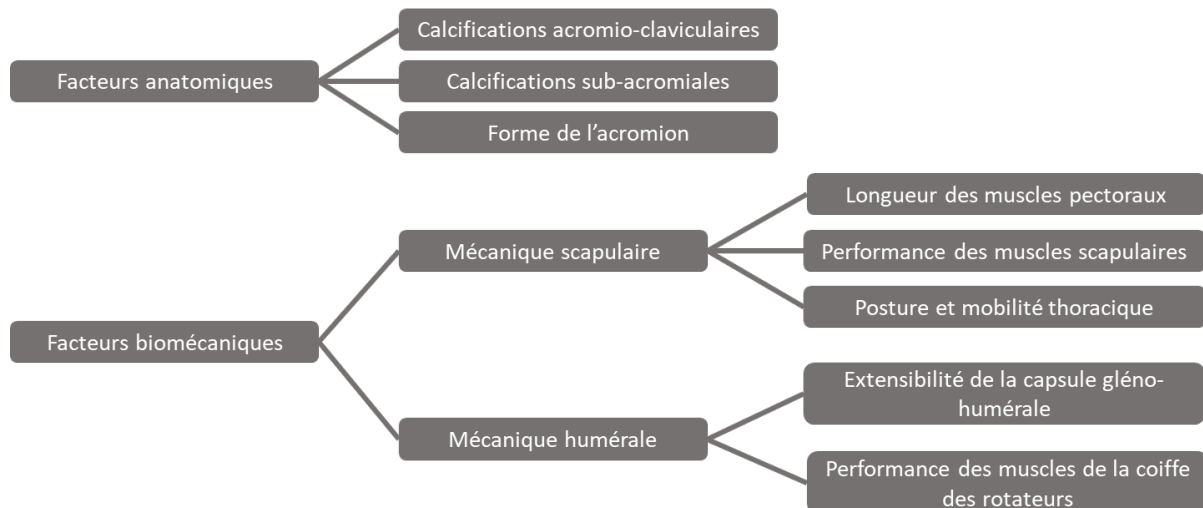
Facteurs anatomiques

Calcifications acromio-claviculaires

Calcifications sub-acromiales

Forme de l'acromion

Facteurs biomécaniques

Mécanique scapulaire

Longueur des muscles pectoraux

Performance des muscles scapulaires

Posture et mobilité thoracique

Mécanique humérale

Extensibilité de la capsule gléno-humérale

Performance des muscles de la coiffe des rotateurs